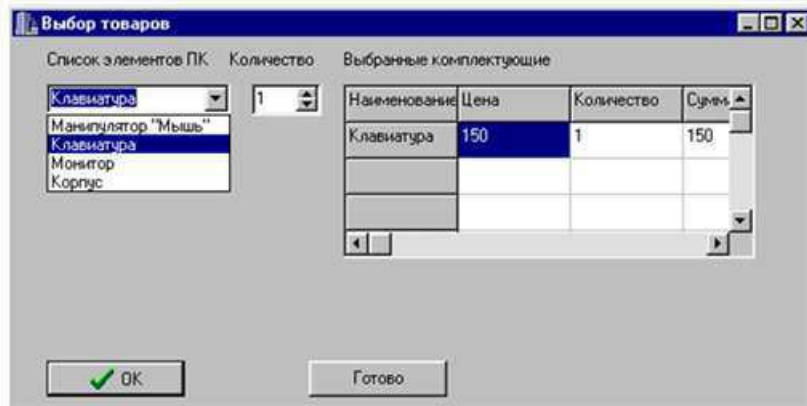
Выбор товаров

Список элементов ПК

Количество

Выбранные комплектующие

Клавиатура

1

Манипулятор "Мышь"
Клавиатура
Монитор
Корпус

| Наименование | Цена | Количество | Сумм |
|---|---|---|---|
| Клавиатура | 150 | 1 | 150 |
| | | | |
| | | | |

OK

Готово